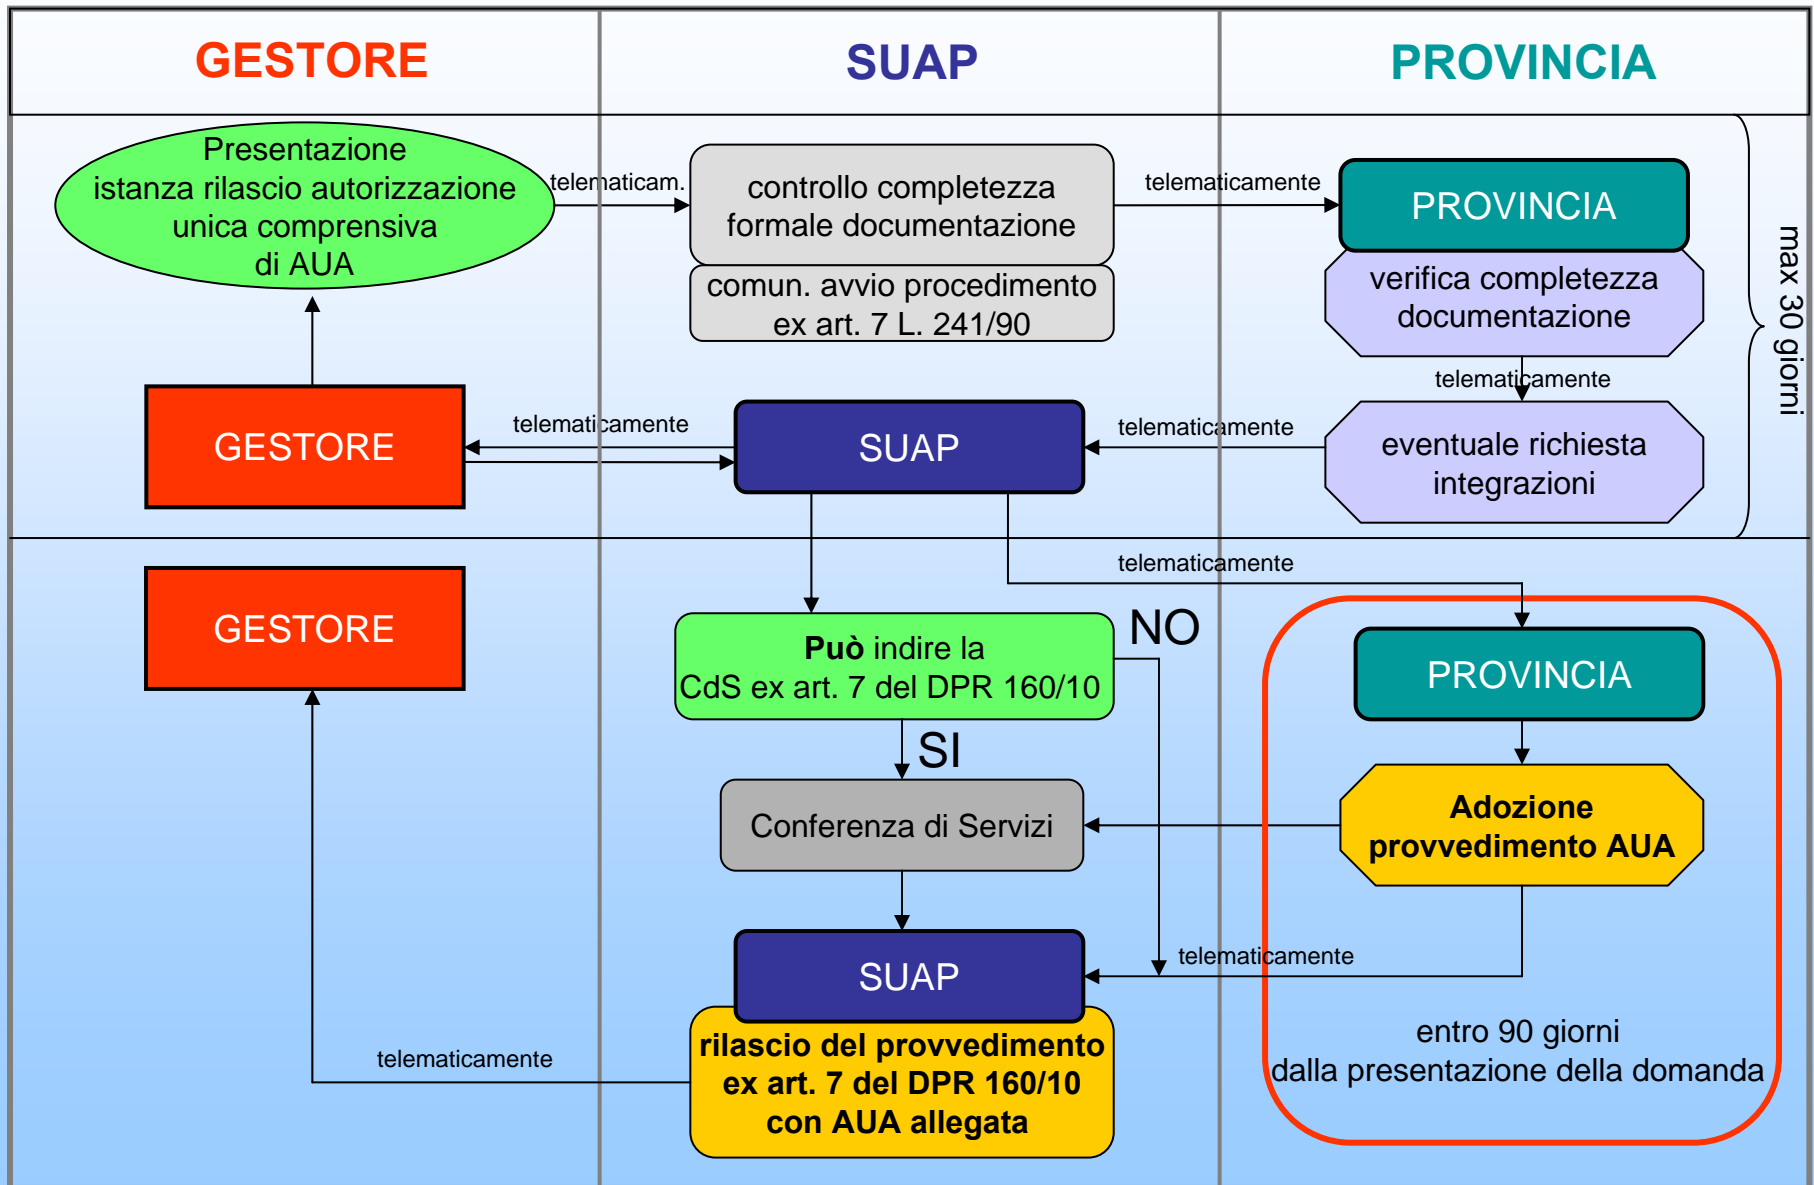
GESTORE

SUAP

PROVINCIA

Presentazione istanza rilascio autorizzazione unica comprensiva di AUA

telematicam.

controllo completezza formale documentazione

comun. avvio procedimento ex art. 7 L. 241/90

telematicamente

PROVINCIA

verifica completezza documentazione

telematicamente

max 30 giorni

GESTORE

telematicamente

SUAP

telematicamente

eventuale richiesta integrazioni

telematicamente

GESTORE

**Può** indire la CdS ex art. 7 del DPR 160/10

NO

PROVINCIA

SI

Conferenza di Servizi

**Adozione provvedimento AUA**

SUAP

telematicamente

**rilascio del provvedimento ex art. 7 del DPR 160/10 con AUA allegata**

telematicamente

entro 90 giorni dalla presentazione della domanda